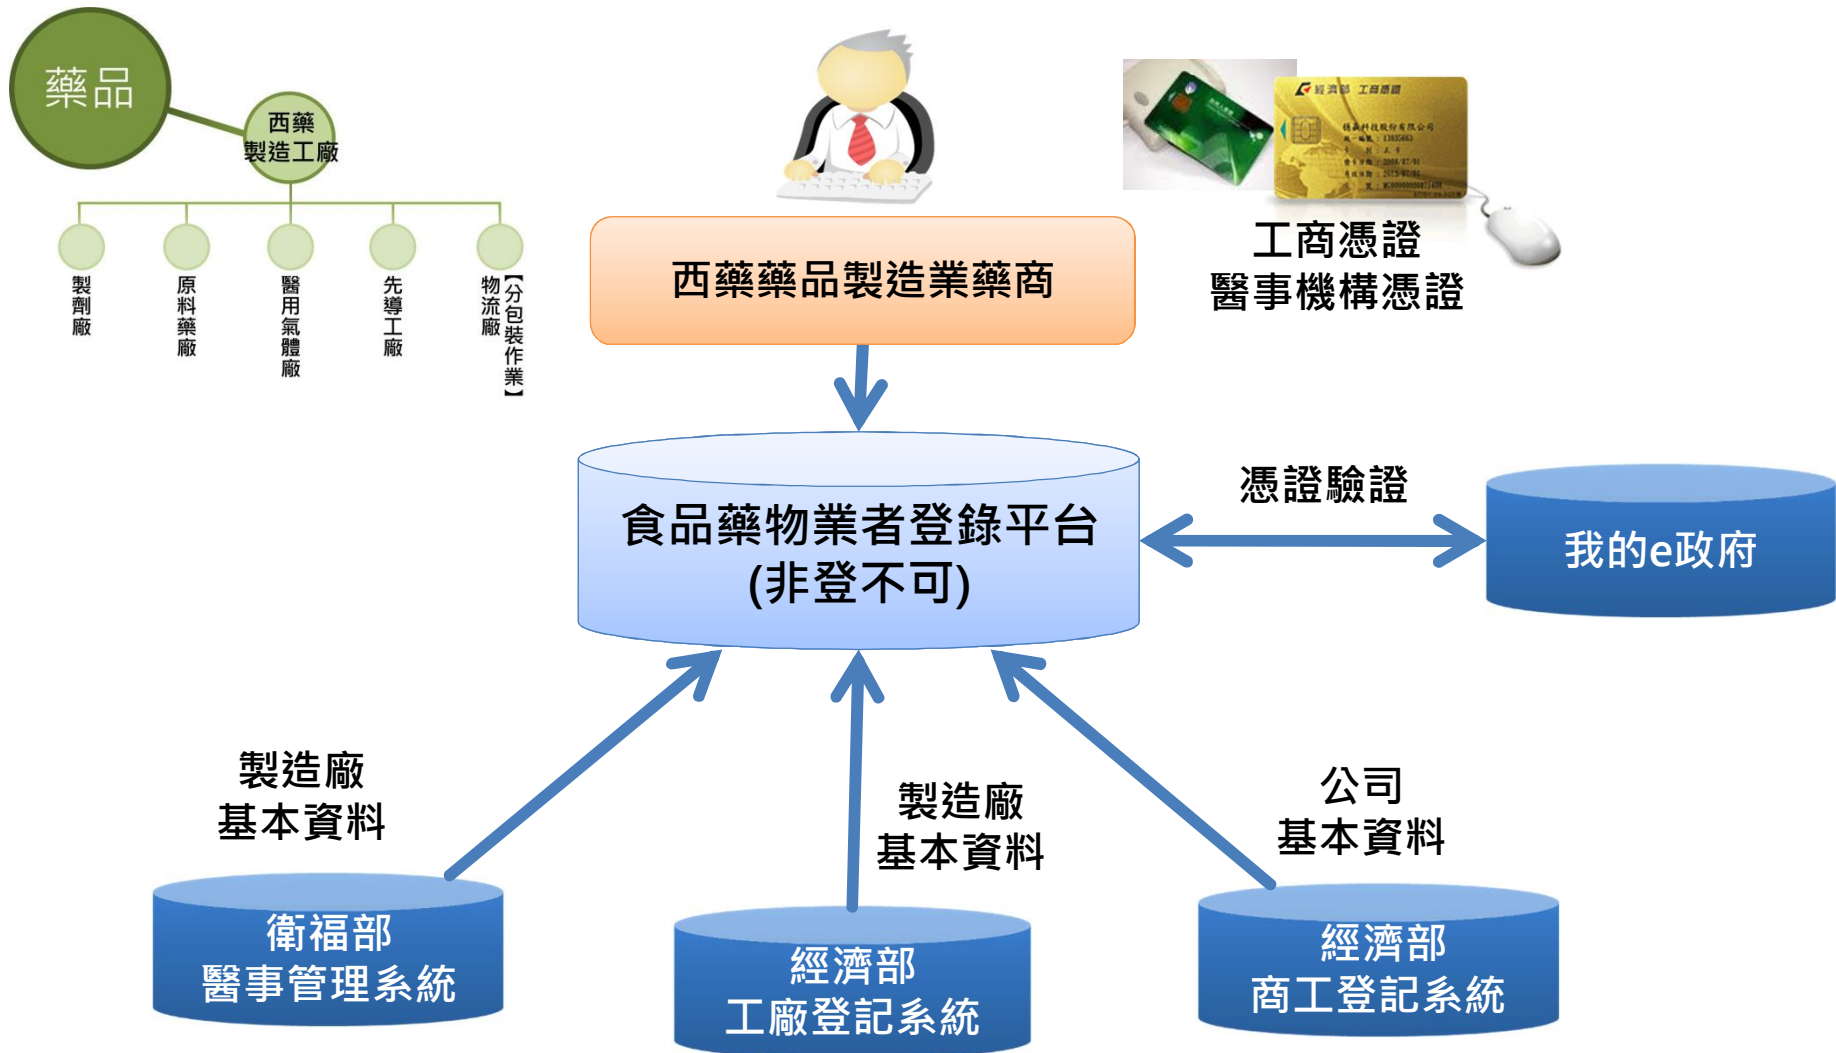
藥品

西藥
製造工廠

製劑廠

原料藥廠

醫用氣體廠

先導工廠

物流廠【分包裝作業】

西藥藥品製造業藥商

經濟部 工商憑證

工商憑證
醫事機構憑證

食品藥物業者登錄平台
(非登不可)

憑證驗證

我的e政府

製造廠
基本資料

製造廠
基本資料

公司
基本資料

衛福部
醫事管理系統

經濟部
工廠登記系統

經濟部
商工登記系統